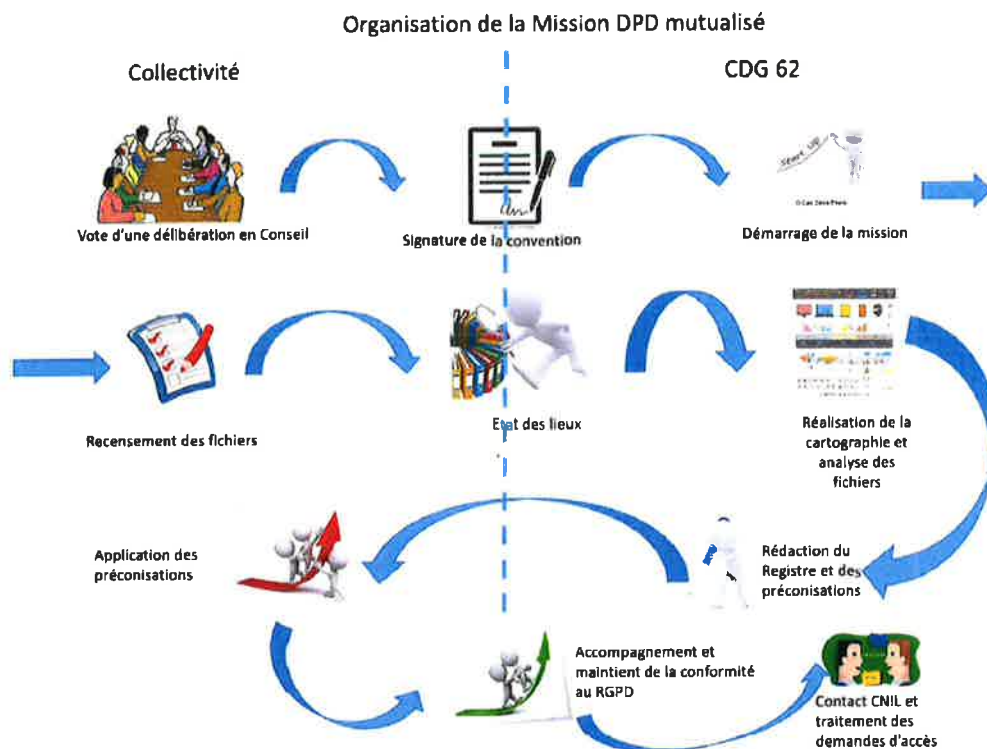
Organisation de la Mission DPD mutualisé

Collectivité

CDG 62

Vote d'une délibération en Conseil

Signature de la convention

Start up

Démarrage de la mission

Recensement des fichiers

Etat des lieux

Réalisation de la cartographie et analyse des fichiers

Application des préconisations

Rédaction du Registre et des préconisations

Accompagnement et maintient de la conformité au RGPD

Contact CNIL et traitement des demandes d'accès